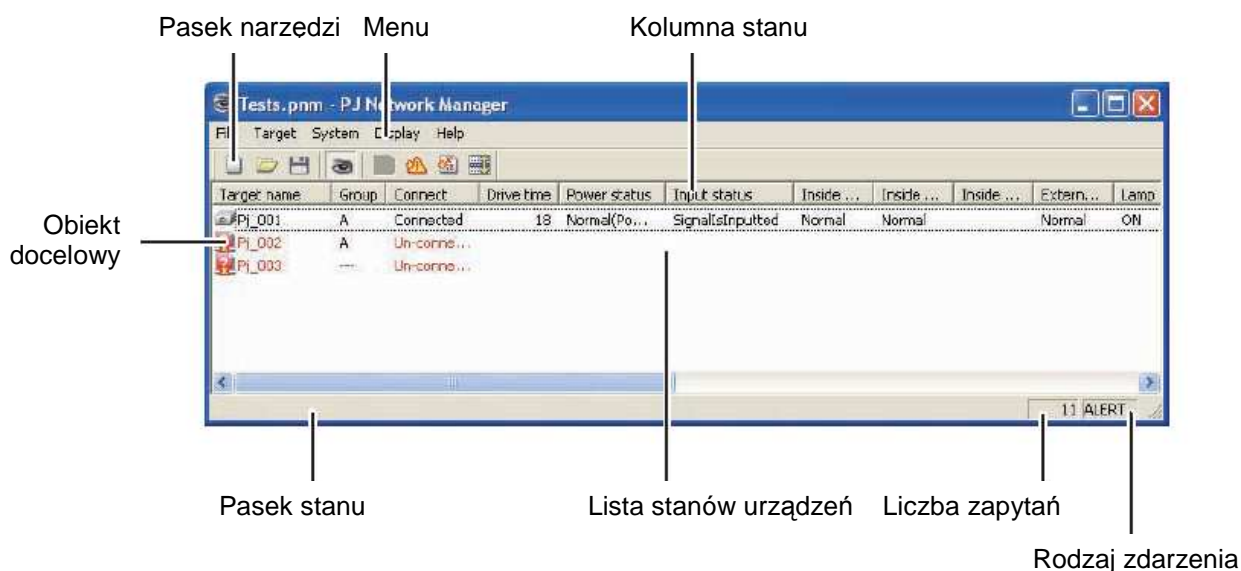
Pasek narzędzi Menu Kolumna stanu

Tests.pnm - PJ Network Manager

File Target System Display Help

| Target name | Group | Connect | Drive time | Power status | Input status | Inside ... | Inside ... | Inside ... | Extern... | Lamp |
|---|---|---|---|---|---|---|---|---|---|---|
| Pj_001 | A | Connected | 18 | Normal(Po... | SignalIsInputted | Normal | Normal | | Normal | ON |
| Pj_002 | A | Un-conne... | | | | | | | | |
| Pj_003 | --- | Un-conne... | | | | | | | | |

11 ALERT

Obiekt docelowy

Pasek stanu

Lista stanów urządzeń

Liczba zapytań

Rodzaj zdarzenia